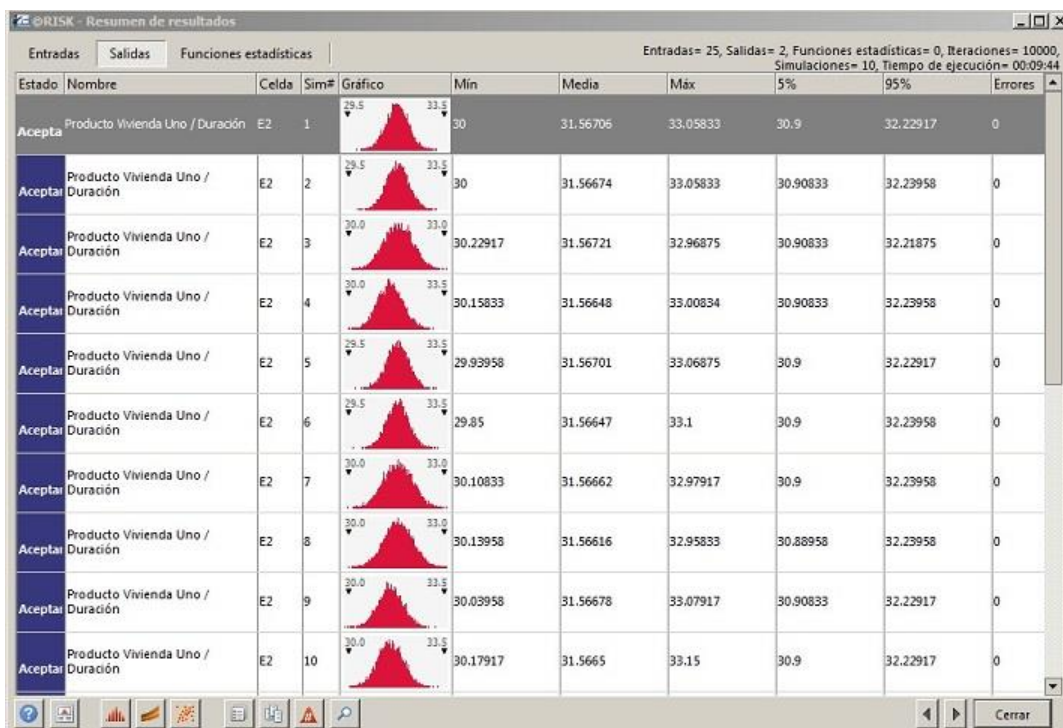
@RISK - Resumen de resultados

Entradas | Salidas | Funciones estadísticas

Entradas= 25, Salidas= 2, Funciones estadísticas= 0, Iteraciones= 10000, Simulaciones= 10, Tiempo de ejecución= 00:09:44

| Estado | Nombre | Celda | Sim# | Gráfico | Mín | Media | Máx | 5% | 95% | Errores |
|---|---|---|---|---|---|---|---|---|---|---|
| Acepta | Producto Vivienda Uno / Duración | E2 | 1 | 29.5 33.5 | 30 | 31.56706 | 33.05833 | 30.9 | 32.22917 | 0 |
| Aceptar | Producto Vivienda Uno / Duración | E2 | 2 | 29.5 33.5 | 30 | 31.56674 | 33.05833 | 30.90833 | 32.23958 | 0 |
| Aceptar | Producto Vivienda Uno / Duración | E2 | 3 | 30.0 33.0 | 30.22917 | 31.56721 | 32.96875 | 30.90833 | 32.21875 | 0 |
| Aceptar | Producto Vivienda Uno / Duración | E2 | 4 | 30.0 33.5 | 30.15833 | 31.56648 | 33.00834 | 30.90833 | 32.23958 | 0 |
| Aceptar | Producto Vivienda Uno / Duración | E2 | 5 | 29.5 33.5 | 29.93958 | 31.56701 | 33.06875 | 30.9 | 32.22917 | 0 |
| Aceptar | Producto Vivienda Uno / Duración | E2 | 6 | 29.5 33.5 | 29.85 | 31.56647 | 33.1 | 30.9 | 32.23958 | 0 |
| Aceptar | Producto Vivienda Uno / Duración | E2 | 7 | 30.0 33.0 | 30.10833 | 31.56662 | 32.97917 | 30.9 | 32.23958 | 0 |
| Aceptar | Producto Vivienda Uno / Duración | E2 | 8 | 30.0 33.0 | 30.13958 | 31.56616 | 32.95833 | 30.88958 | 32.23958 | 0 |
| Aceptar | Producto Vivienda Uno / Duración | E2 | 9 | 30.0 33.5 | 30.03958 | 31.56678 | 33.07917 | 30.90833 | 32.22917 | 0 |
| Aceptar | Producto Vivienda Uno / Duración | E2 | 10 | 30.0 33.5 | 30.17917 | 31.5665 | 33.15 | 30.9 | 32.22917 | 0 |

Cerrar